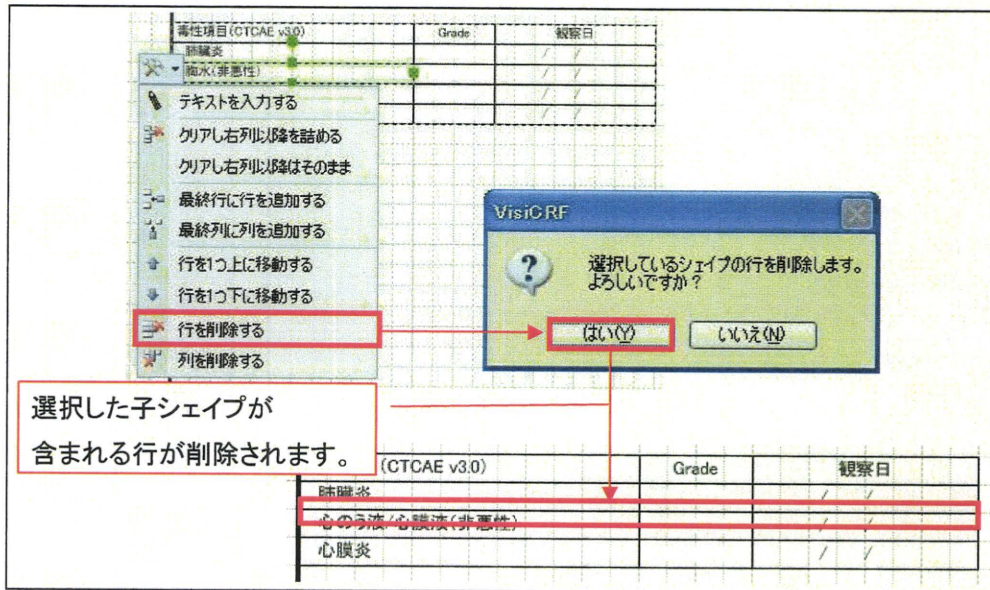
| 毒性項目(CTCAE v3.0) | Grade | 観察日 |
|---|---|---|
| 膵臓炎 | | / / |
| 腹水(非悪性) | | / / |
| | | / / |
| | | / / |

テキストを入力する
クリアし右列以降を詰める
クリアし右列以降はそのまま
最終行に行を追加する
最終列に列を追加する
行を1つ上に移動する
行を1つ下に移動する
行を削除する
列を削除する

VisiCRF
選択しているシェイプの行を削除します。よろしいですか？
はい(Y) いいえ(N)

選択した子シェイプが含まれる行が削除されます。

| (CTCAE v3.0) | Grade | 観察日 |
|---|---|---|
| 膵臓炎 | | / / |
| 心のう液/心膜液(非悪性) | | / / |
| 心膜炎 | | / / |